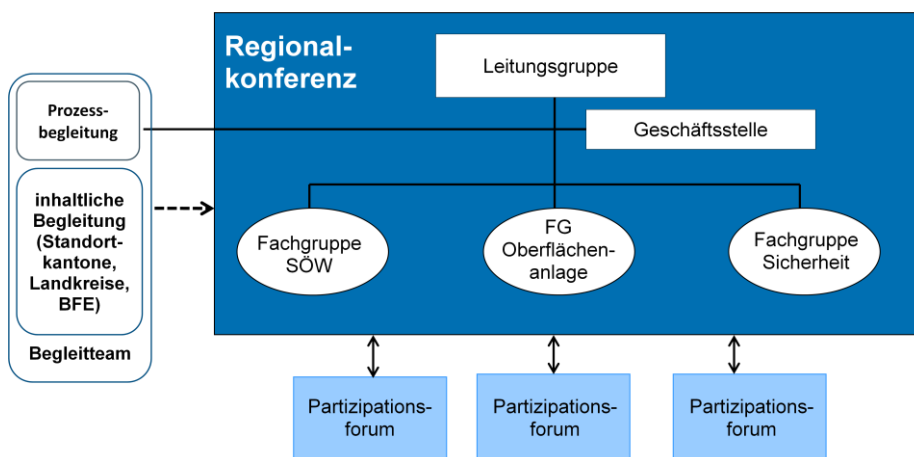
Prozessbegleitung

inhaltliche Begleitung (Standortkantone, Landkreise, BFE)

Begleitteam

Regionalkonferenz

Leitungsgruppe

Geschäftsstelle

Fachgruppe SÖW

FG Oberflächenanlage

Fachgruppe Sicherheit

Partizipationsforum

Partizipationsforum

Partizipationsforum